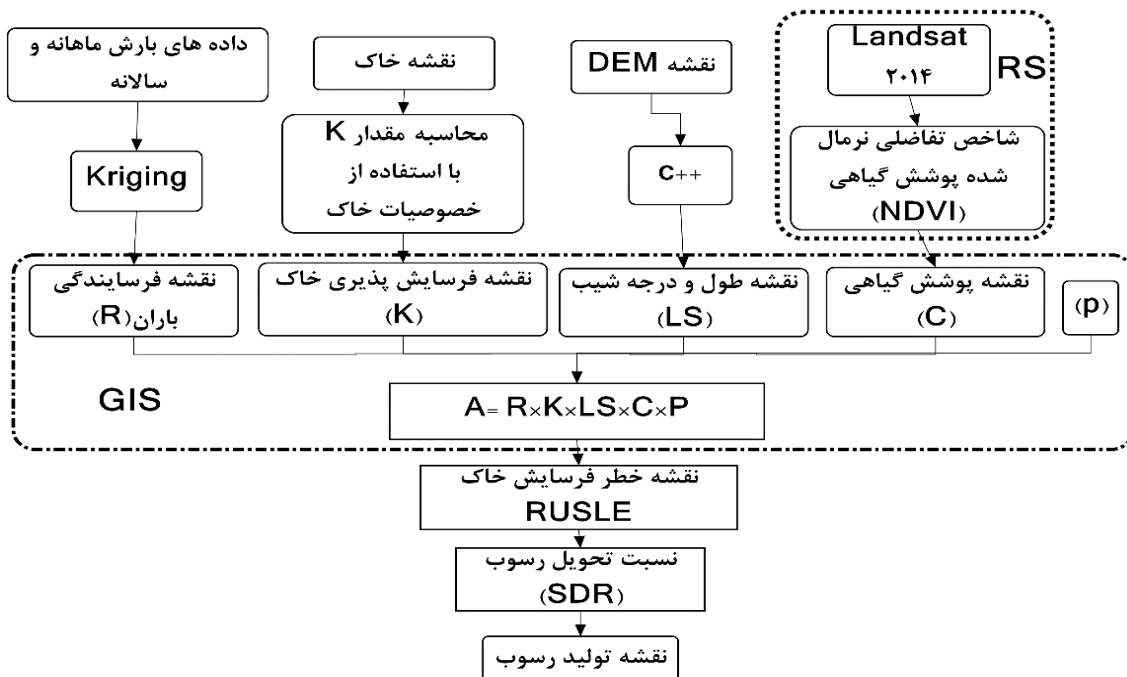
داده های بارش ماهانه و سالانه

Kriging

نقشه خاک

محاسبه مقدار K با استفاده از خصوصیات خاک

نقشه DEM

C++

Landsat
۲۰۱۴

RS

شاخص تفاضلی نرمال شده پوشش گیاهی (NDVI)

نقشه فرسایندگی باران(R)

نقشه فرسایش پذیری خاک (K)

نقشه طول و درجه شیب (LS)

نقشه پوشش گیاهی (C)

(p)

GIS

$A = R \times K \times LS \times C \times P$

نقشه خطر فرسایش خاک
RUSLE

نسبت تحویل رسوب (SDR)

نقشه تولید رسوب